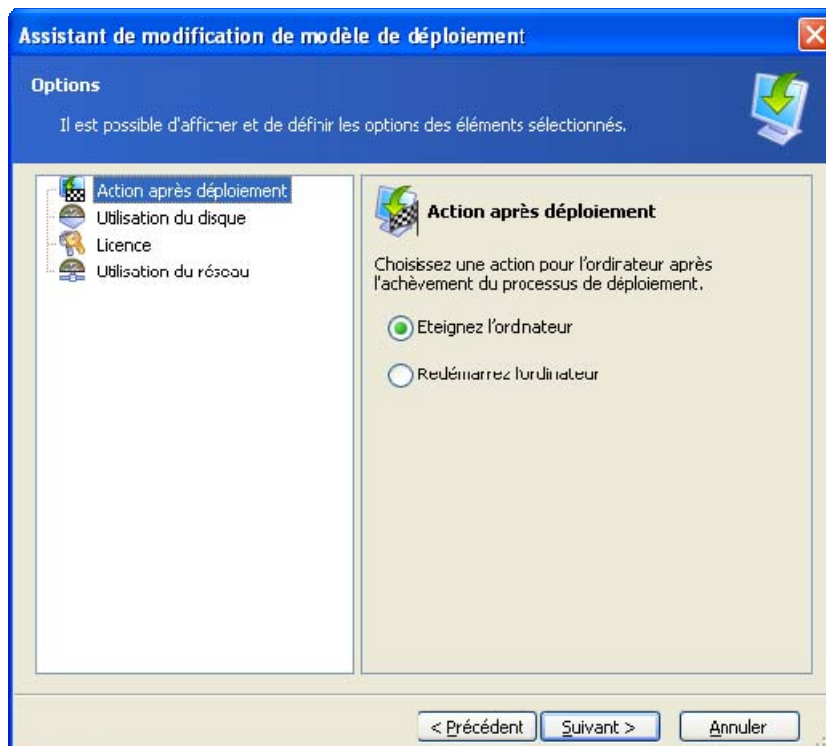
Assistant de modification de modèle de déploiement

Options

Il est possible d'afficher et de définir les options des éléments sélectionnés.

Action après déploiement
Utilisation du disque
Licence
Utilisation du réseau

Action après déploiement

Choisissez une action pour l'ordirateur après l'achèvement du processus de déploiement.

Eteignez l'ordnateur

Redémarrez l'ordinateur

< Précédent
Suivant >
Annuler